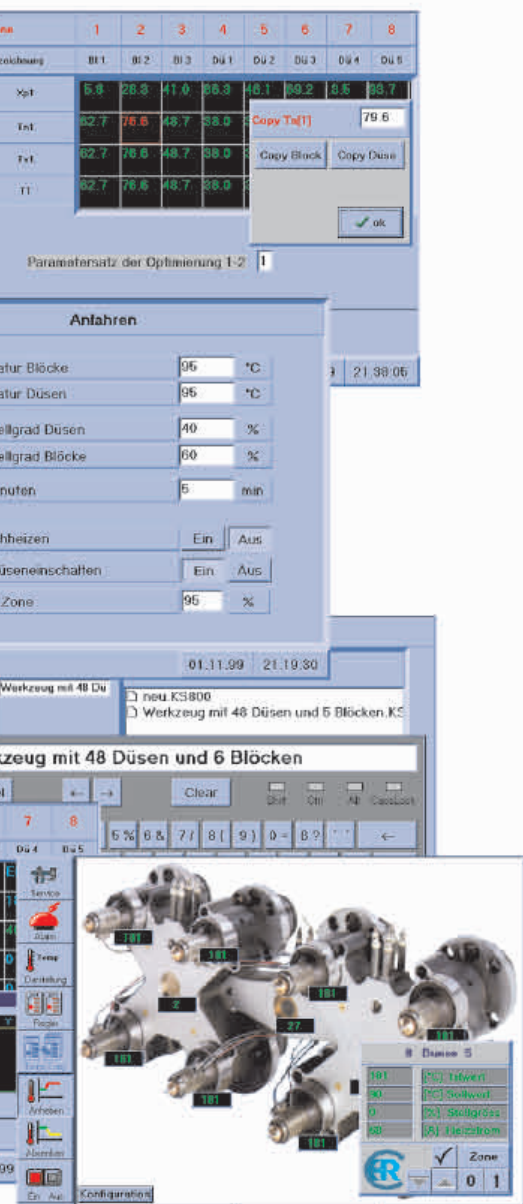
| nne | 1 | 2 | 3 | 4 | 5 | 6 | 7 | 8 |
|---|---|---|---|---|---|---|---|---|
| zeichnung | Bl 1 | Bl 2 | Bl 3 | Dü 1 | Dü 2 | Dü 3 | Dü 4 | Dü 5 |
| Xpt | 5.8 | 28.3 | 41.0 | 86.3 | 48.1 | 69.2 | 3.6 | 88.7 |
| Tnt | 62.7 | 76.6 | 48.7 | 38.0 | | | | |
| Tvt | 62.7 | 76.6 | 48.7 | 38.0 | | | | |
| Tt | 62.7 | 76.6 | 48.7 | 38.0 | | | | |

Copy Ta[1] 79.6
Copy Block Copy Düse
ok

Parametersatz der Optimierung 1-2 1

9 21.38.05

Anfahren

atur Blöcke 95 °C
atur Düsen 95 °C
ellgrad Düsen 40 %
ellgrad Blöcke 60 %
nuten 5 min
hheizen Ein Aus
üseneinschalten Ein Aus
Zone 95 %

01.11.99 21.19.30

Werkzeug mit 48 Dü
neu.KS800
Werkzeug mit 48 Düsen und 5 Blöcken.KS

zeug mit 48 Düsen und 6 Blöcken

Clear Shift Ctrl Alt CapsLock

7 8
Dü 4 Dü 5

5 % 6 & 7 / 8 ( 9 ) 0 = ß ? ` ←

Service
Alarm
Temp Darstellung
Regler
Anfahren
Absenken
99
Ein Aus
Konfiguration

181 181 181 2 181 27 181 181 181 181

8 Düsen 5
181 [°C] Istwert
90 [°C] Sollwert
0 [%] Stellgröße
60 [A] Heizstrom
Zone
0 1